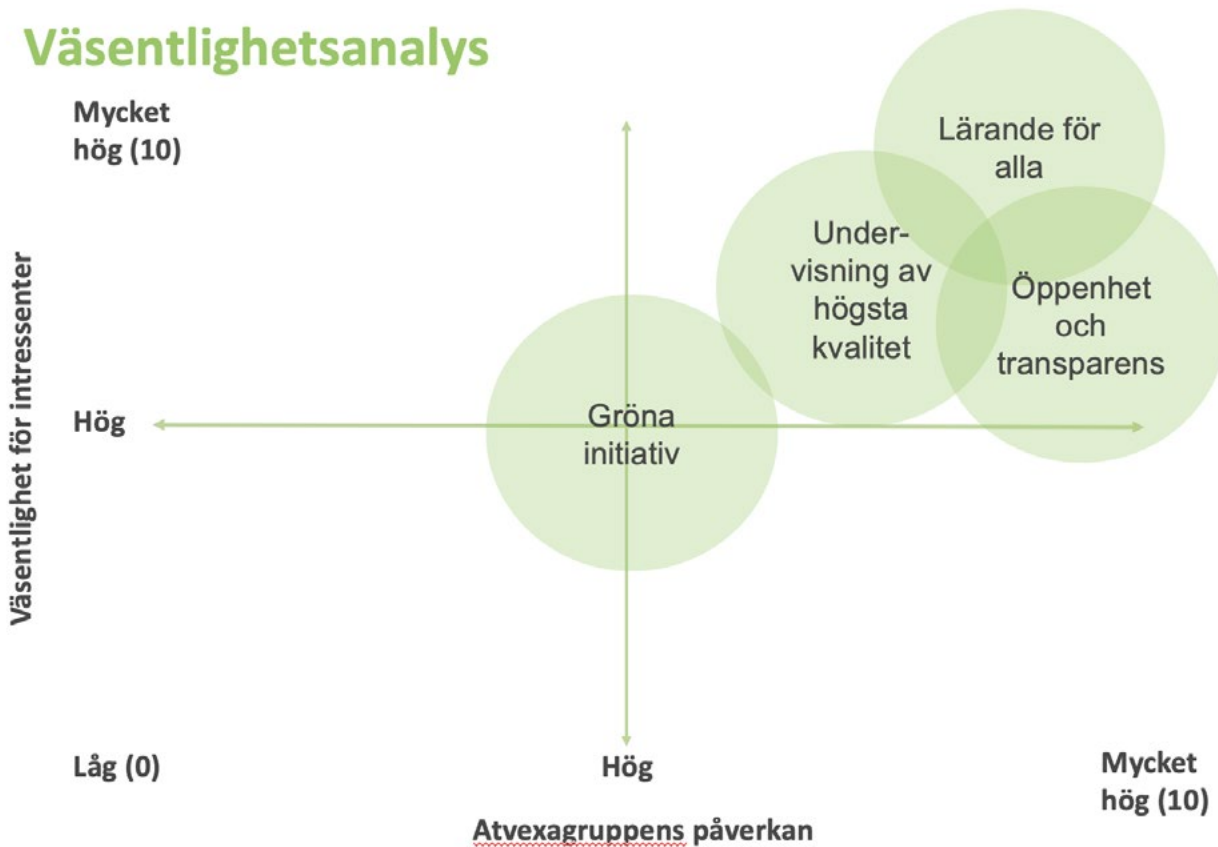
Väsentlighetsanalys

Mycket hög (10)

Väsentlighet för intressenter

Lärande för alla

Under-visning av högsta kvalitet

Öppenhet och transparens

Hög

Gröna initiativ

Låg (0)

Hög

Mycket hög (10)

Atvexagruppens påverkan